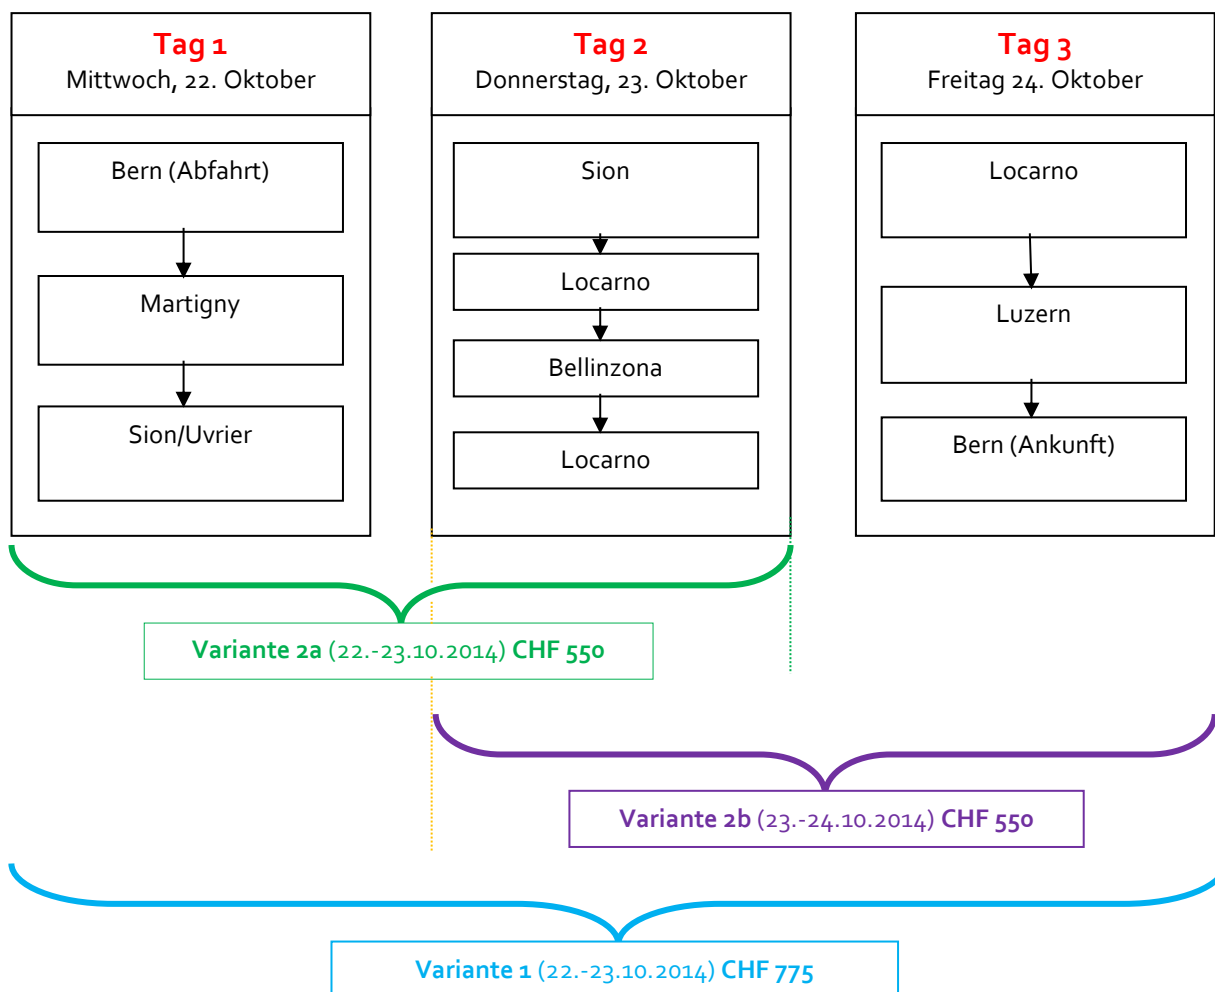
Tag 1
Mittwoch, 22. Oktober

Bern (Abfahrt)

Martigny

Sion/Uvrier

Tag 2
Donnerstag, 23. Oktober

Sion

Locarno

Bellinzona

Locarno

Tag 3
Freitag 24. Oktober

Locarno

Luzern

Bern (Ankunft)

Variante 2a (22.-23.10.2014) CHF 550

Variante 2b (23.-24.10.2014) CHF 550

Variante 1 (22.-23.10.2014) CHF 775